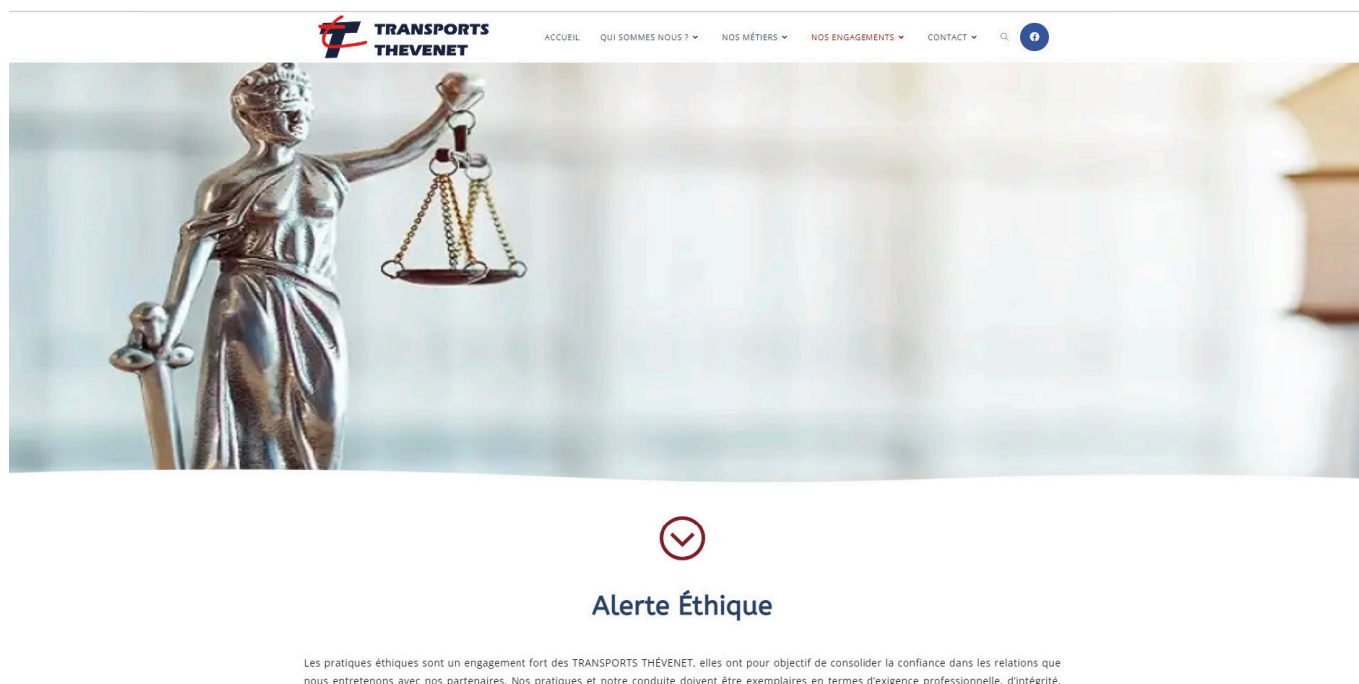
TRANSPORTS THEVENET

ACCUEIL QUI SOMMES NOUS ? NOS MÉTIERS NOS ENGAGEMENTS CONTACT

Alerte Éthique

Les pratiques éthiques sont un engagement fort des TRANSPORTS THÉVENET, elles ont pour objectif de consolider la confiance dans les relations que nous entretenons avec nos partenaires. Nos pratiques et notre conduite doivent être exemplaires en termes d'exigence professionnelle, d'intégrité, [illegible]